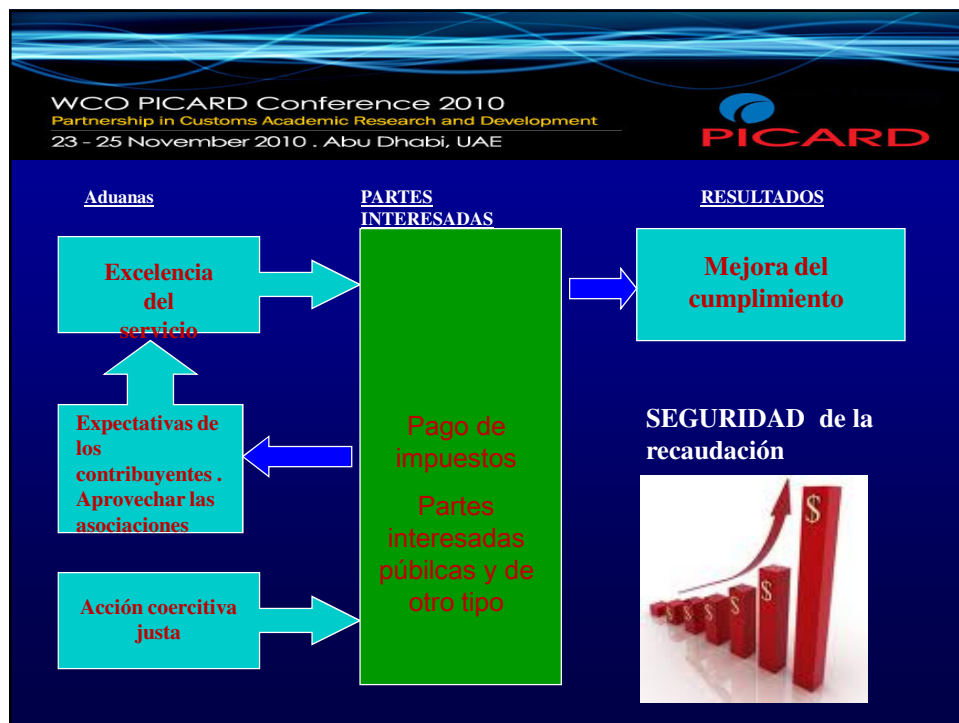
WCO PICARD Conference 2010
Partnership in Customs Academic Research and Development
23 - 25 November 2010 . Abu Dhabi, UAE

PICARD

Aduanas

PARTES INTERESADAS

RESULTADOS

Excelencia del servicio

Mejora del cumplimiento

Expectativas de los contribuyentes . Aprovechar las asociaciones

Pago de impuestos

Partes interesadas púbilcas y de otro tipo

SEGURIDAD de la recaudación

Acción coercitiva justa

$ $ $ $ $ $ $